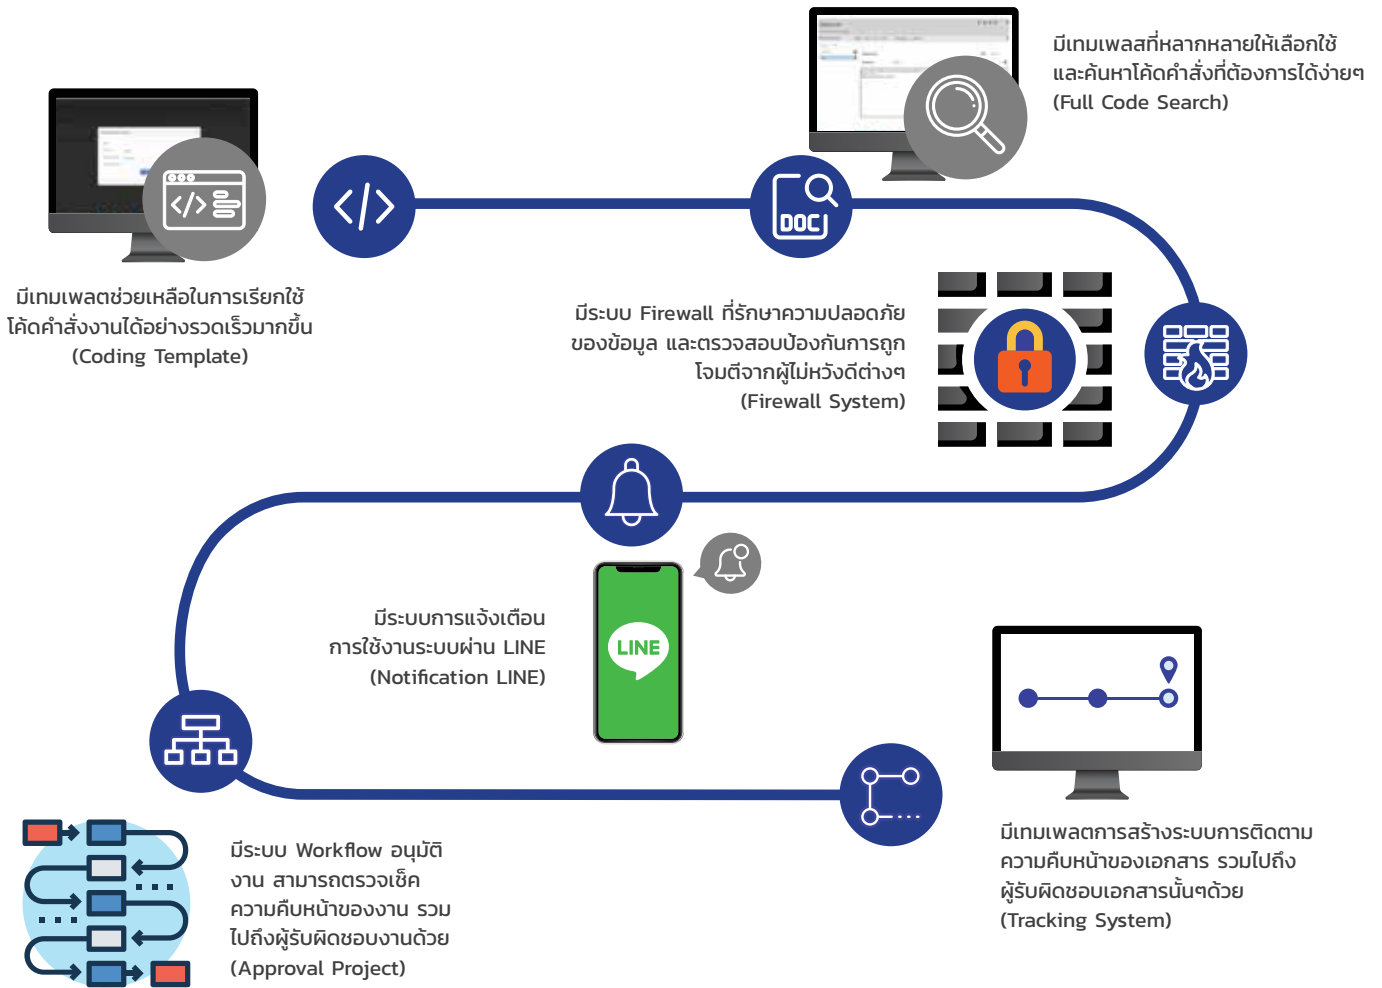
มีเทมเพลสที่หลากหลายให้เลือกใช้ และค้นหาโค้ดคำสั่งที่ต้องการได้ง่ายๆ (Full Code Search)

DOC

มีเทมเพลตช่วยเหลือในการเรียกใช้ โค้ดคำสั่งงานได้อย่างรวดเร็วมากขึ้น (Coding Template)

มีระบบ Firewall ที่รักษาความปลอดภัย ของข้อมูล และตรวจสอบป้องกันการถูก โจมตีจากผู้ไม่หวังดีต่างๆ (Firewall System)

LINE

มีระบบการแจ้งเตือน การใช้งานระบบผ่าน LINE (Notification LINE)

มีเทมเพลตการสร้างระบบการติดตาม ความคืบหน้าของเอกสาร รวมไปถึง ผู้รับผิดชอบเอกสารนั้นๆด้วย (Tracking System)

มีระบบ Workflow อนุมัติ งาน สามารถตรวจเช็ค ความคืบหน้าของงาน รวม ไปถึงผู้รับผิดชอบงานด้วย (Approval Project)